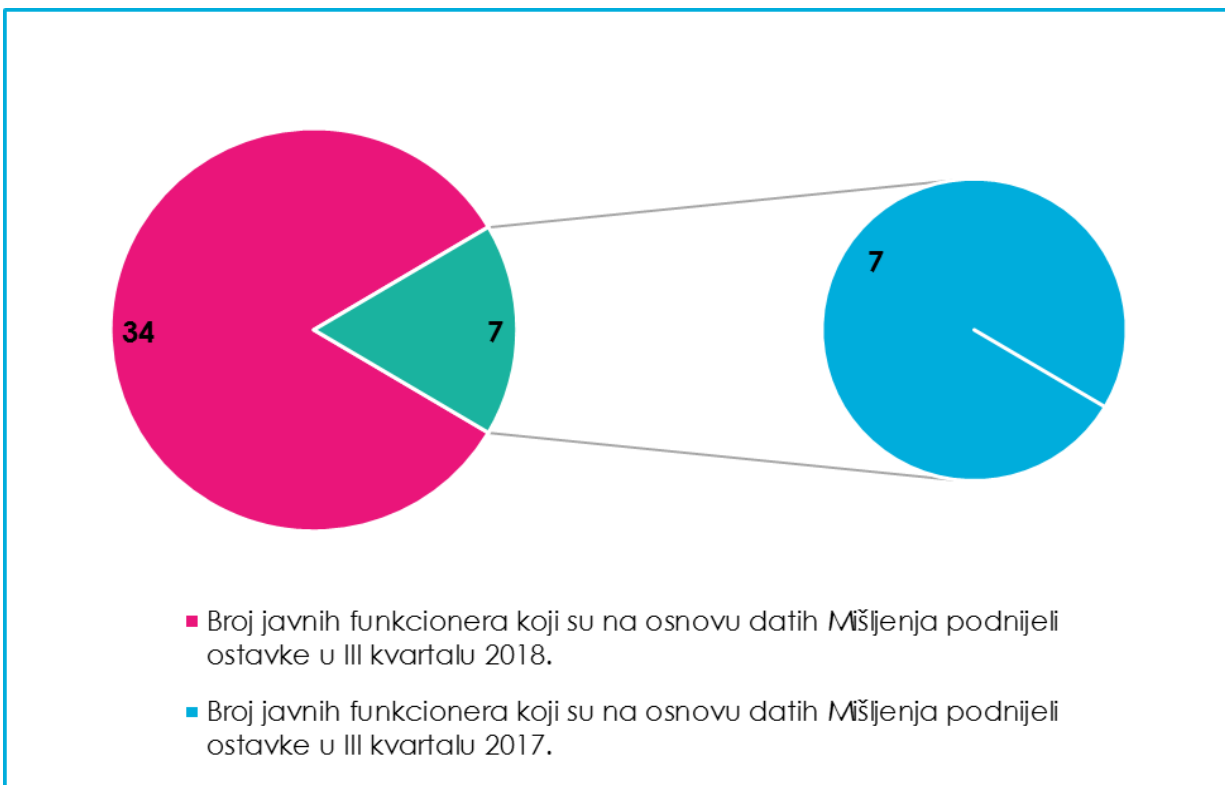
34

7

7

Broj javnih funkcionera koji su na osnovu datih Mišljenja podnijeli ostavke u III kvartalu 2018.

Broj javnih funkcionera koji su na osnovu datih Mišljenja podnijeli ostavke u III kvartalu 2017.